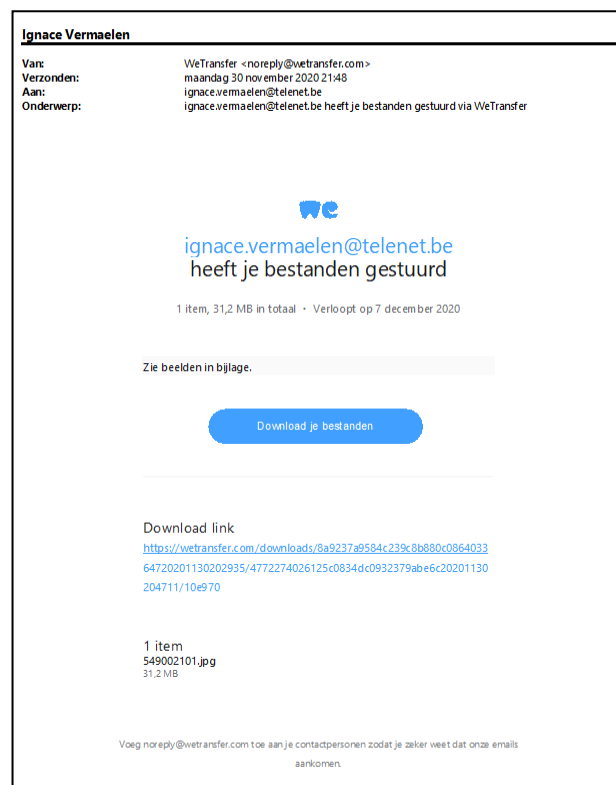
Ignace Vermaelen

| | |
|---|---|
| Van: | WeTransfer <noreply@wetransfer.com> |
| Verzonden: | maandag 30 november 2020 21:48 |
| Aan: | ignace.vermaelen@telenet.be |
| Onderwerp: | ignace.vermaelen@telenet.be heeft je bestanden gestuurd via WeTransfer |

we

ignace.vermaelen@telenet.be
heeft je bestanden gestuurd

1 item, 31,2 MB in totaal · Verloopt op 7 december 2020

Zie beelden in bijlage.

Download je bestanden

Download link

https://wetransfer.com/downloads/8a9237a9584c239c8b880c086403364720201130202935/4772274026125c0834dc0932379abe6c20201130204711/10e970

1 item
549002101.jpg
31,2 MB

Voeg noreply@wetransfer.com toe aan je contactpersonen zodat je zeker weet dat onze emails aankomen.